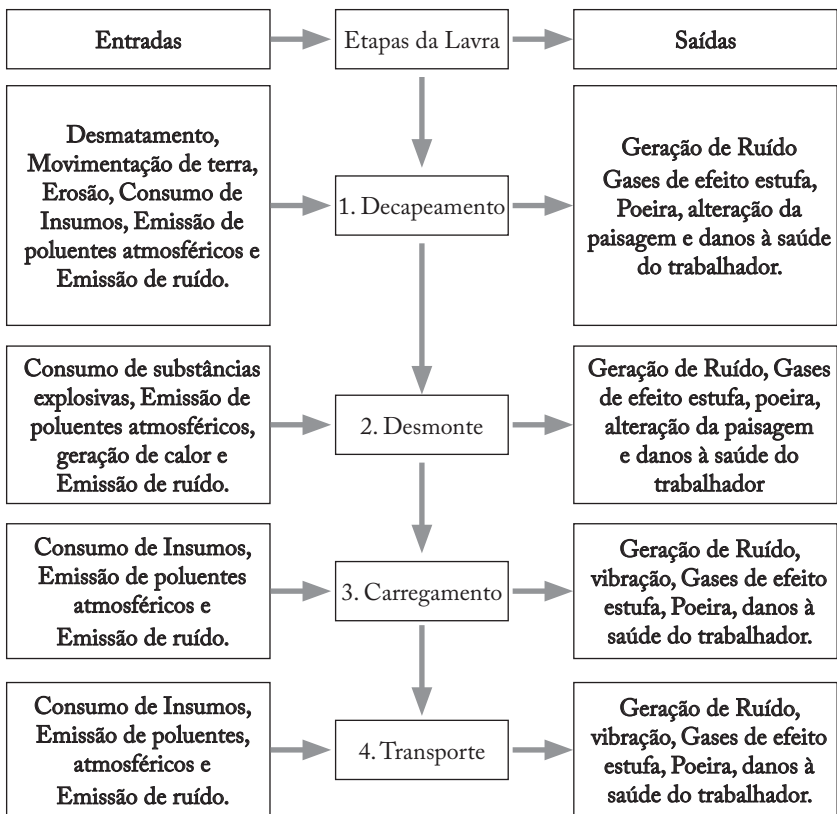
Entradas

Etapas da Lavra

Saídas

Desmatamento, Movimentação de terra, Erosão, Consumo de Insumos, Emissão de poluentes atmosféricos e Emissão de ruído.

1. Decapeamento

Geração de Ruído Gases de efeito estufa, Poeira, alteração da paisagem e danos à saúde do trabalhador.

Consumo de substâncias explosivas, Emissão de poluentes atmosféricos, geração de calor e Emissão de ruído.

2. Desmonte

Geração de Ruído, Gases de efeito estufa, poeira, alteração da paisagem e danos à saúde do trabalhador

Consumo de Insumos, Emissão de poluentes atmosféricos e Emissão de ruído.

3. Carregamento

Geração de Ruído, vibração, Gases de efeito estufa, Poeira, danos à saúde do trabalhador.

Consumo de Insumos, Emissão de poluentes, atmosféricos e Emissão de ruído.

4. Transporte

Geração de Ruído, vibração, Gases de efeito estufa, Poeira, danos à saúde do trabalhador.